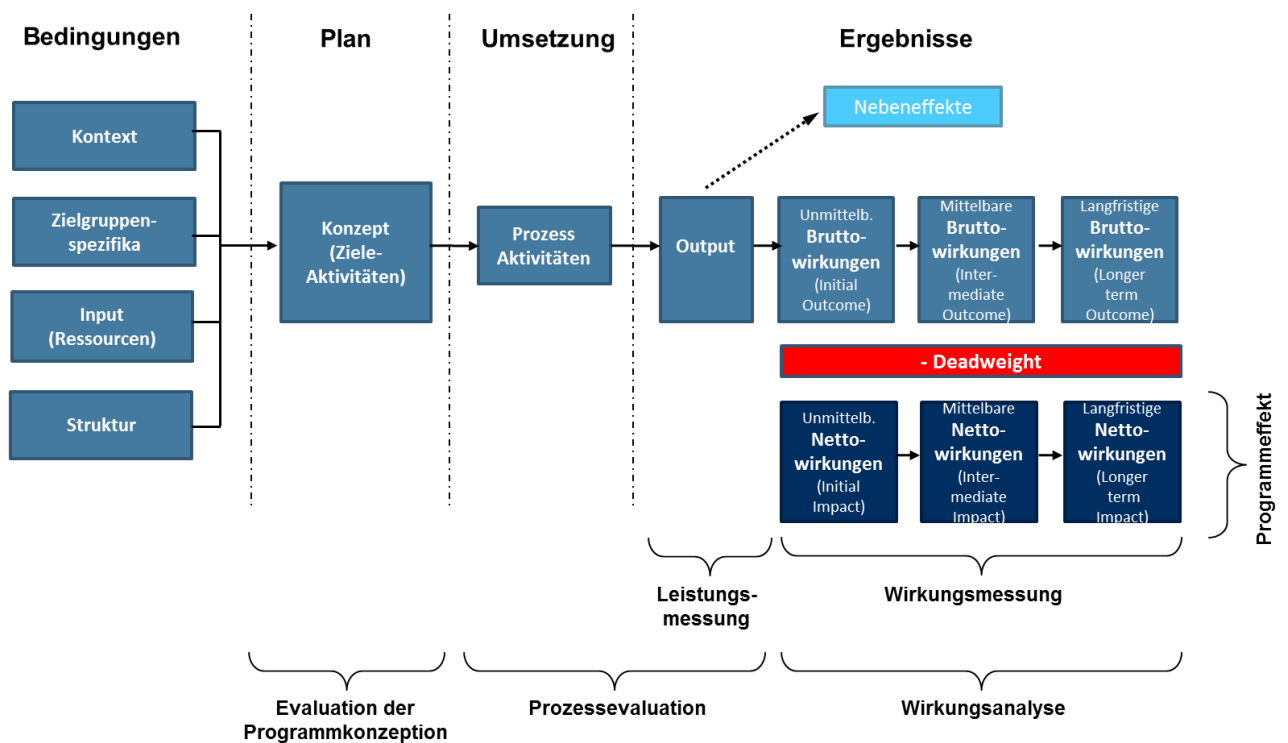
Bedingungen

Plan

Umsetzung

Ergebnisse

Kontext

Zielgruppenspezifika

Input (Ressourcen)

Struktur

Konzept (Ziele-Aktivitäten)

Prozess Aktivitäten

Output

Nebeneffekte

Unmittelb. Bruttowirkungen (Initial Outcome)

Mittelbare Bruttowirkungen (Intermediate Outcome)

Langfristige Bruttowirkungen (Longer term Outcome)

- Deadweight

Unmittelb. Nettowirkungen (Initial Impact)

Mittelbare Nettowirkungen (Intermediate Impact)

Langfristige Nettowirkungen (Longer term Impact)

Programmeffekt

Leistungsmessung

Wirkungsmessung

Evaluation der Programmkonzeption

Prozessevaluation

Wirkungsanalyse